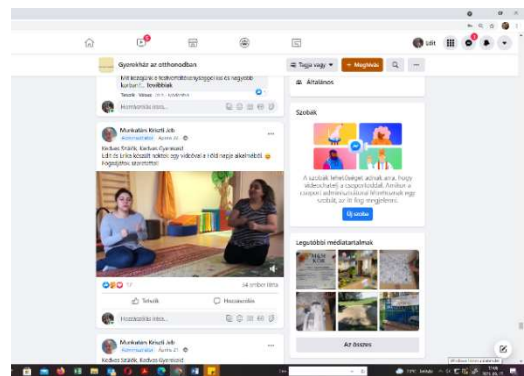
Gyerekház az otthonodban

Tagja vagy ▾

+ Meghívás

Lilit

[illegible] Tetszik Válasz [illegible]

Hozzászólás írása...

Általános

Munkatas Kriszti Jób
Adminisztrátor · Április 22.

Kedves Szülők, Kedves Gyerekek!
Lilit és Erika közzé soktok egy videóval a föld napja alkalmából. 🙂
Jó foglalkozást kívánunk!

17

34 ember látta

Tetszik

Hozzászólás

Hozzászólás írása...

Szobák

A szobák lehetőséget adnak arra, hogy videochatelj a csoporttal. Amikor a csoport adminisztrátori felfüggesztik egy szobát, az itt fog megjelenni.

Új szoba

Legutóbbi médiatartalmak

Az összes

Munkatas Kriszti Jób
Adminisztrátor · Április 21.

Kedves Szülők, Kedves Gyerekek!